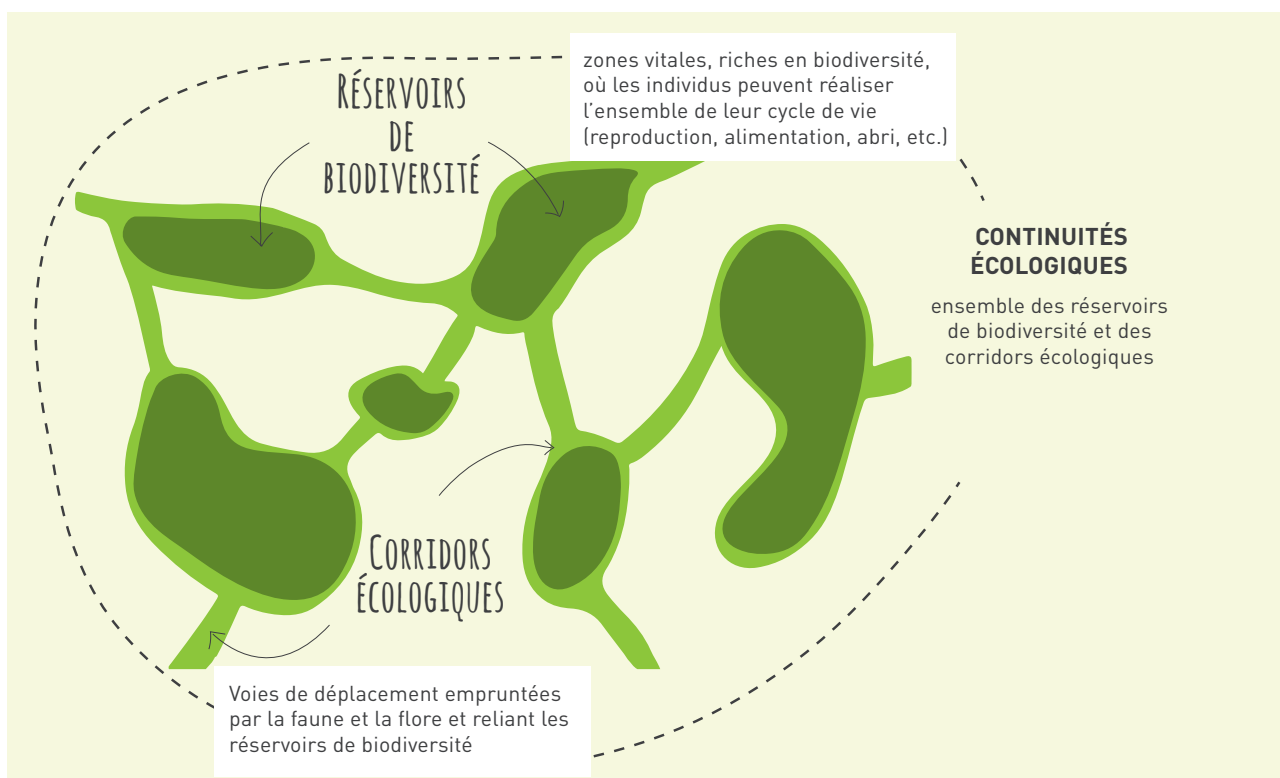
Réservoirs de biodiversité

zones vitales, riches en biodiversité, où les individus peuvent réaliser l'ensemble de leur cycle de vie (reproduction, alimentation, abri, etc.)

CONTINUITÉS ÉCOLOGIQUES

ensemble des réservoirs de biodiversité et des corridors écologiques

Corridors écologiques

Voies de déplacement empruntées par la faune et la flore et reliant les réservoirs de biodiversité